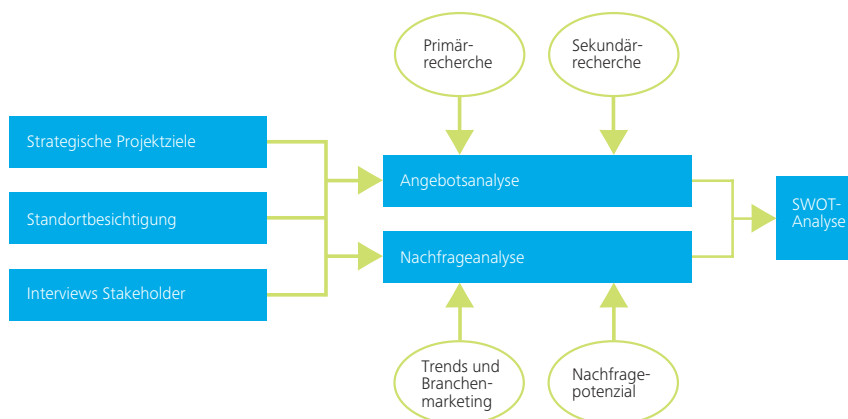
Primär-recherche

Sekundär-recherche

Strategische Projektziele

Standortbesichtigung

Interviews Stakeholder

Angebotsanalyse

Nachfrageanalyse

SWOT-Analyse

Trends und Branchen-marketing

Nachfrage-potenzial